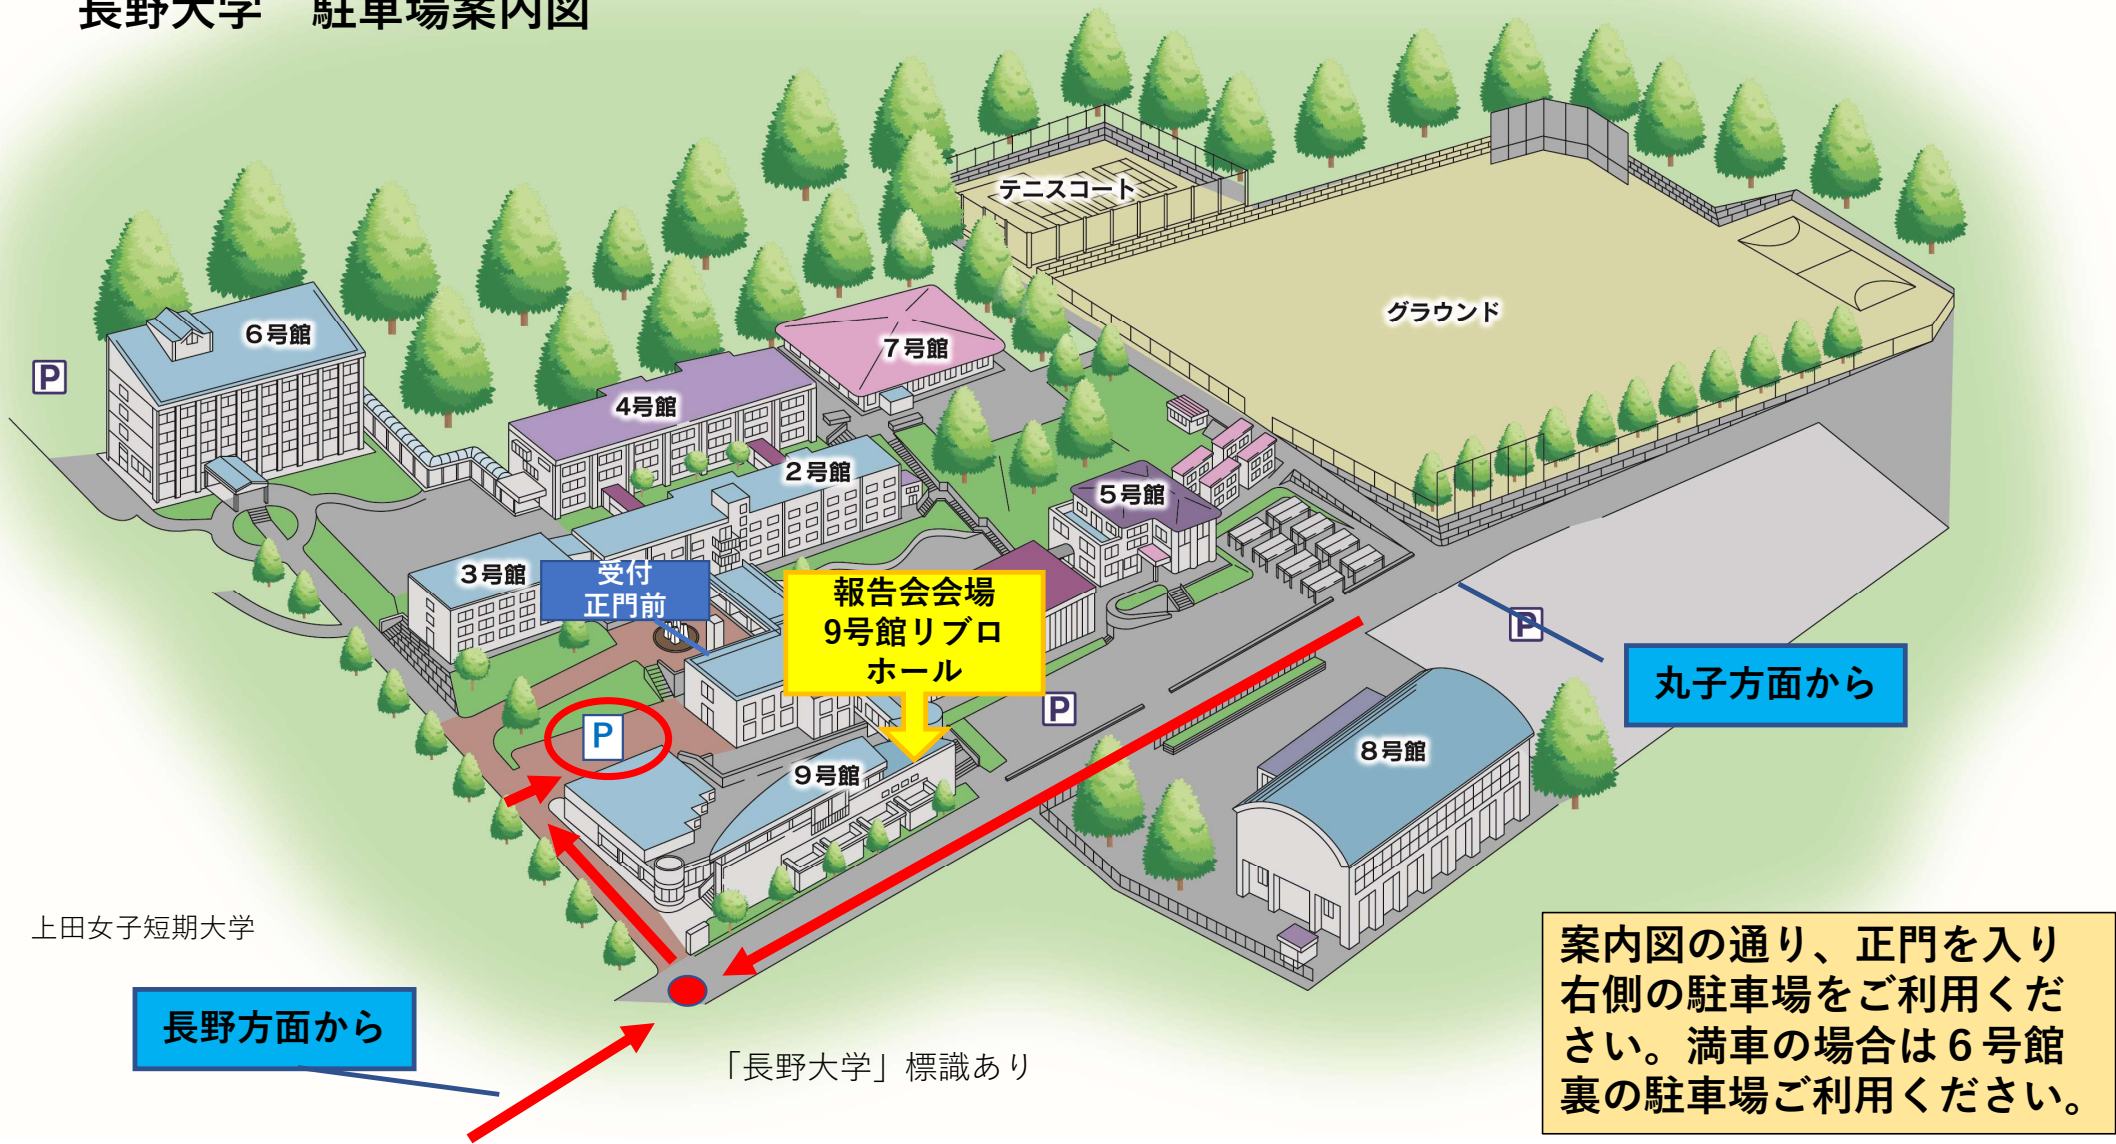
長野大学　駐車場案内図

テニスコート

グラウンド

P

6号館

7号館

4号館

2号館

5号館

3号館

受付
正門前

報告会会場
9号館リブロ
ホール

P

P

P

丸子方面から

9号館

8号館

上田女子短期大学

長野方面から

「長野大学」標識あり

案内図の通り、正門を入り右側の駐車場をご利用ください。満車の場合は６号館裏の駐車場ご利用ください。